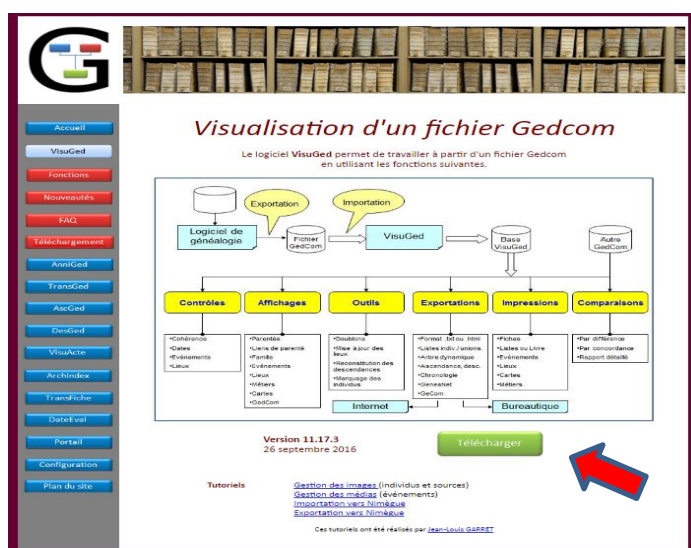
Accueil
VisuGed
Fonctions
Nouveautés
FAQ
Téléchargement
AnniGed
TransGed
AscGed
DesGed
VisuActe
ArchIndex
TransFiche
DateEval
Portail
Configuration
Plan du site

Visualisation d'un fichier Gedcom

Le logiciel **VisuGed** permet de travailler à partir d'un fichier Gedcom en utilisant les fonctions suivantes.

Exportation
Importation
Logiciel de généalogie
Fichier GedCom
VisuGed
Base VisuGed
Autre GedCom

Contrôles
•Cohérence
•Dates
•Evénements
•Lieux

Affichages
•Parenté
•Liens de parenté
•Famille
•Evénements
•Lieux
•Métiers
•Cartes
•GedCom

Outils
•Doublons
•Mise à jour des lieux
•Reconstitution des descendances
•Marquage des individus

Exportations
•Format .txt ou .html
•Listes indiv / unions
•Arbre dynamique
•Ascendance, desc.
•Chronologie
•GeneaNet
•GeCom

Impressions
•Fiches
•Listes ou Livre
•Evénements
•Lieux
•Cartes
•Métiers

Comparaisons
•Par différence
•Par concordance
•Rapport détaillé

Internet
Bureautique

Version 11.17.3
26 septembre 2016

Télécharger

Tutoriels
Gestion des images (individus et sources)
Gestion des médias (événements)
Importation vers Nimègue
Exportation vers Nimègue

Ces tutoriels ont été réalisés par Jean-Louis GARRET